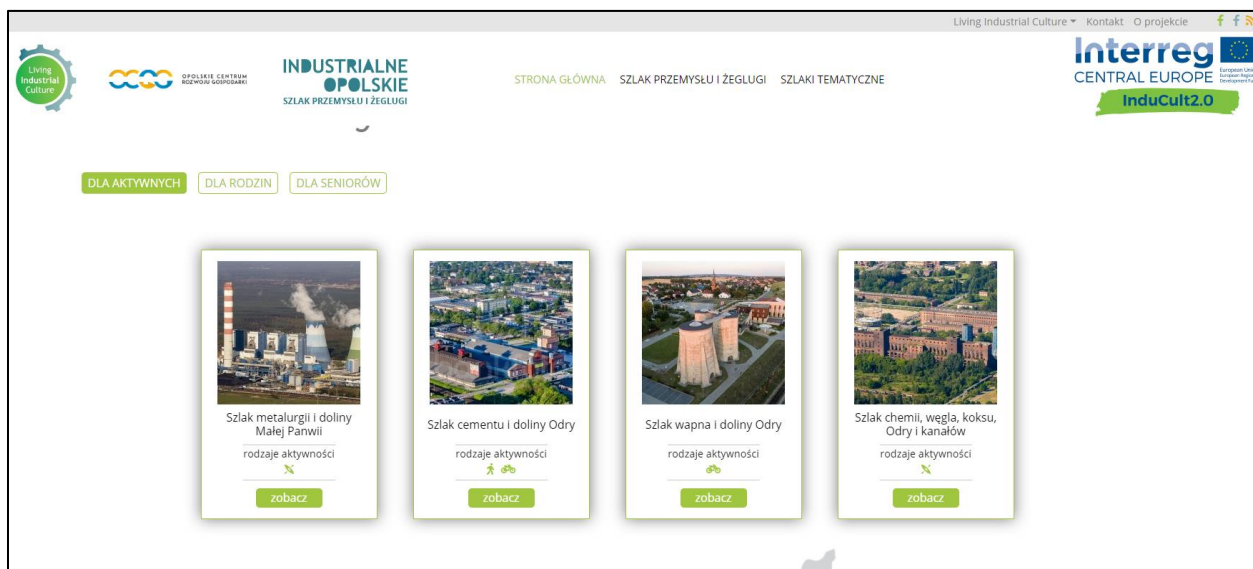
Living Industrial Culture ▾ Kontakt O projekcie

Living Industrial Culture

OPOLSKIE CENTRUM ROZWOJU GOSPODARKI

INDUSTRIALNE OPOLSKIE SZLAK PRZEMYSŁU I ŻEGLUGI

STRONA GŁÓWNA SZLAK PRZEMYSŁU I ŻEGLUGI SZLAKI TEMATYCZNE

Interreg CENTRAL EUROPE European Union European Regional Development Fund

InduCult2.0

DLA AKTYWNYCH DLA RODZIN DLA SENIORÓW

Szlak metalurgii i doliny Małej Panwii
rodzaje aktywności
zobacz

Szlak cementu i doliny Odry
rodzaje aktywności
zobacz

Szlak wapna i doliny Odry
rodzaje aktywności
zobacz

Szlak chemii, węgla, koksu, Odry i kanałów
rodzaje aktywności
zobacz